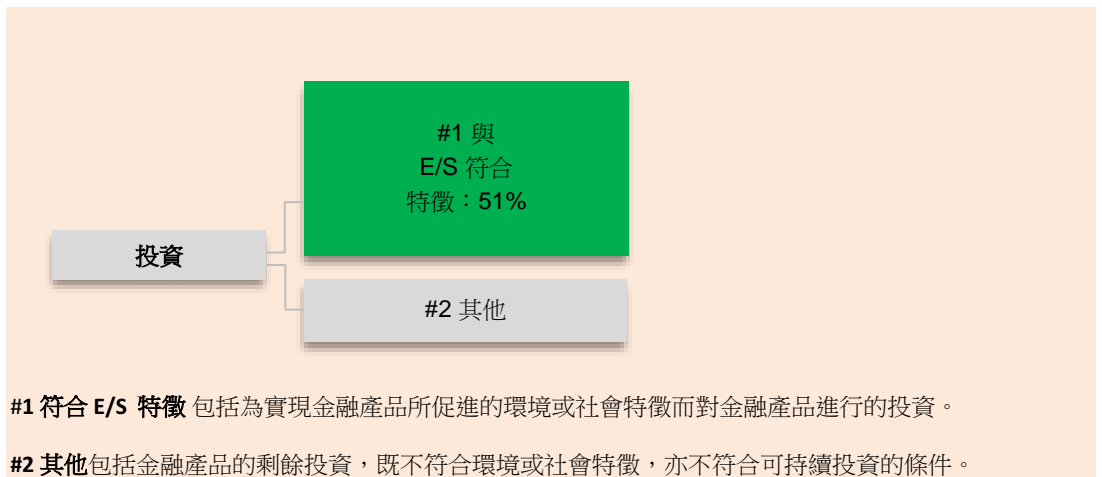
#1 與
E/S 符合
特徵：51%

投資

#2 其他

**#1 符合 E/S 特徵** 包括為實現金融產品所促進的環境或社會特徵而對金融產品進行的投資。

**#2 其他**包括金融產品的剩餘投資，既不符合環境或社會特徵，亦不符合可持續投資的條件。